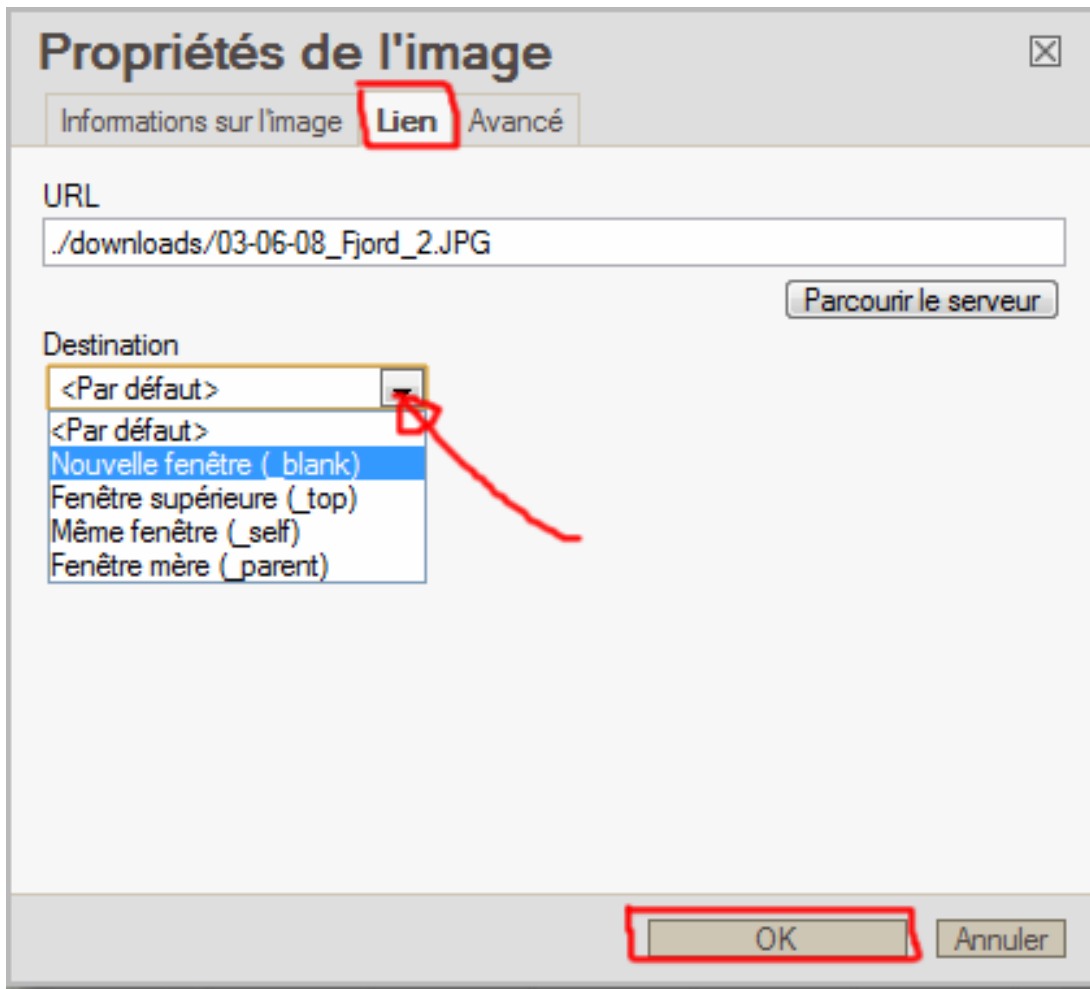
Propriétés de l'image

Informations sur l'image | Lien | Avancé

URL

./downloads/03-06-08_Fjord_2.JPG

Parcourir le serveur

Destination

<Par défaut>

<Par défaut>
Nouvelle fenêtre (_blank)
Fenêtre supérieure (_top)
Même fenêtre (_self)
Fenêtre mère (_parent)

OK
Annuler